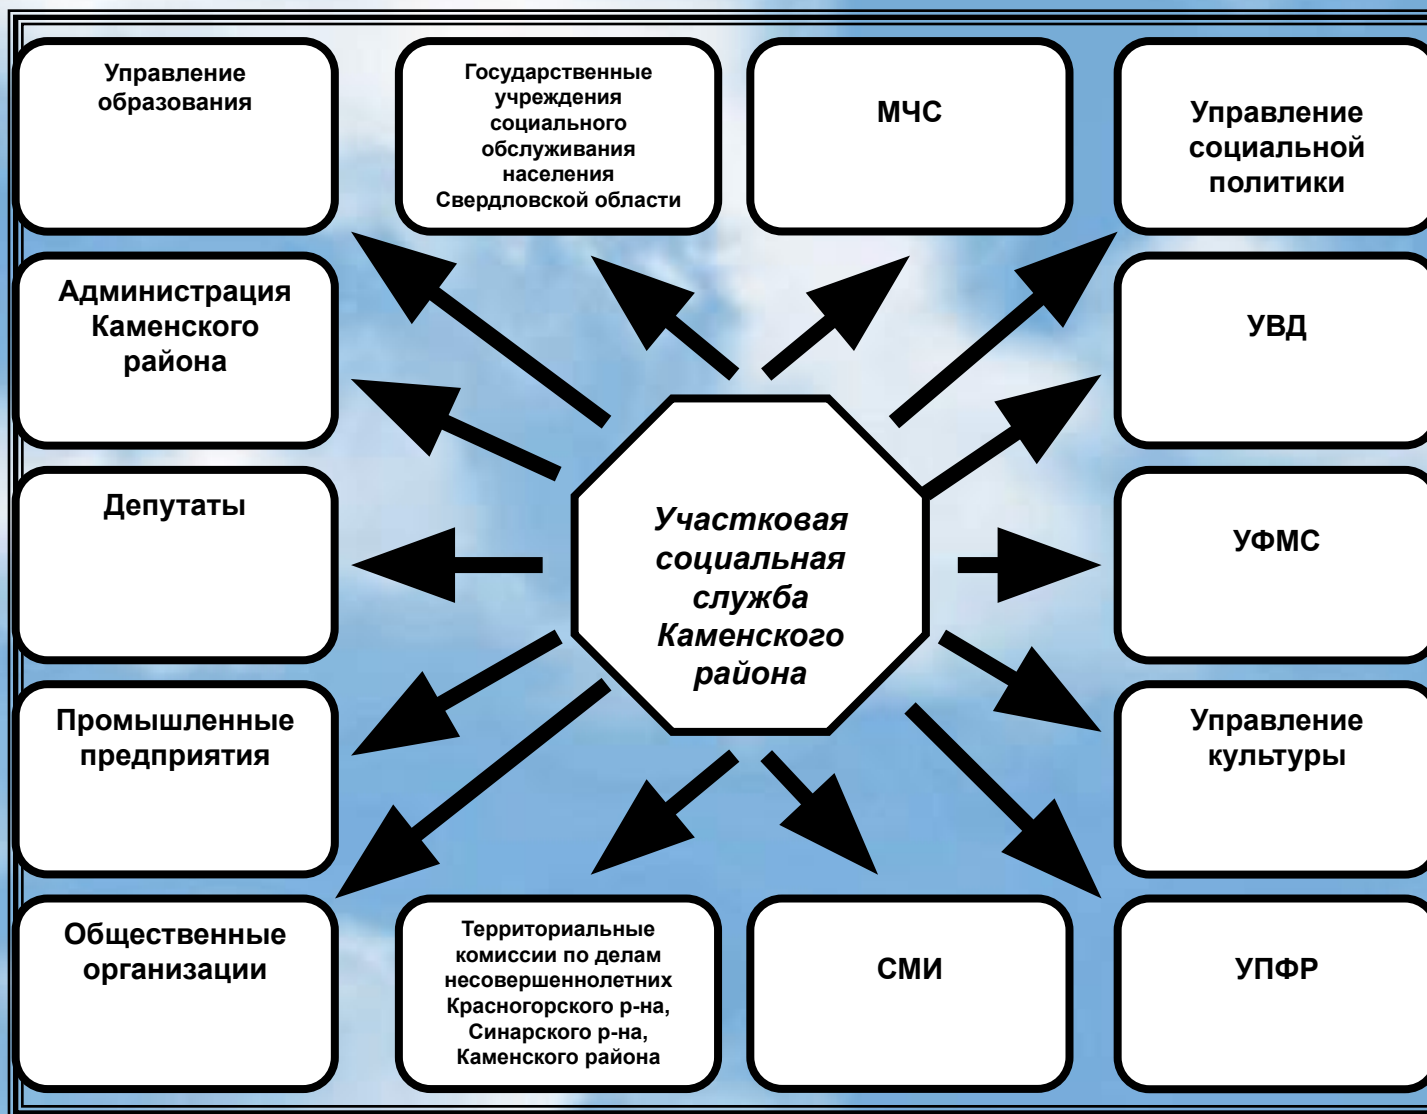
Управление образования

Государственные учреждения социального обслуживания населения Свердловской области

МЧС

Управление социальной политики

Администрация Каменского района

УВД

Участковая социальная служба Каменского района

Депутаты

УФМС

Промышленные предприятия

Управление культуры

Общественные организации

Территориальные комиссии по делам несовершеннолетних Красногорского р-на, Синарского р-на, Каменского района

СМИ

УПФР